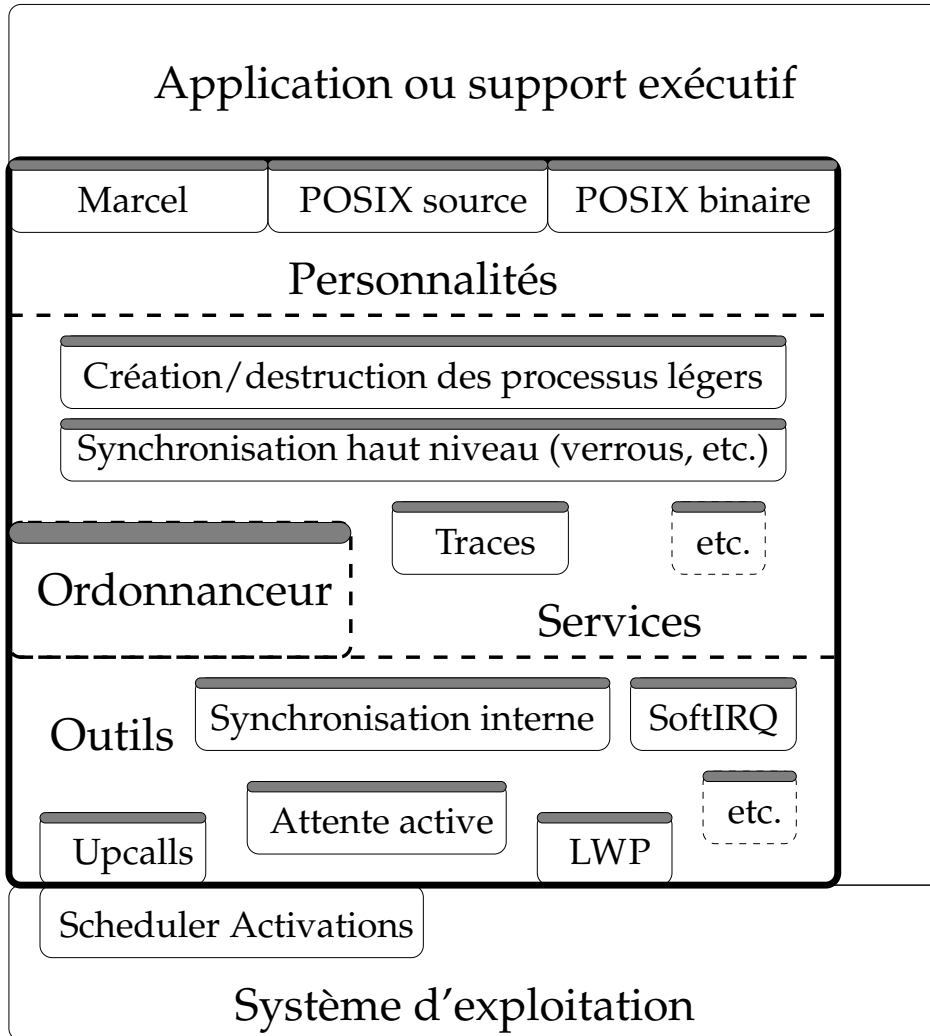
Application ou support exécutif

Marcel

POSIX source

POSIX binaire

Personnalités

Création/destruction des processus légers

Synchronisation haut niveau (verrous, etc.)

Traces

etc.

Ordonnanceur

Services

Outils

Synchronisation interne

SoftIRQ

Attente active

etc.

Upcalls

LWP

Scheduler Activations

Système d'exploitation